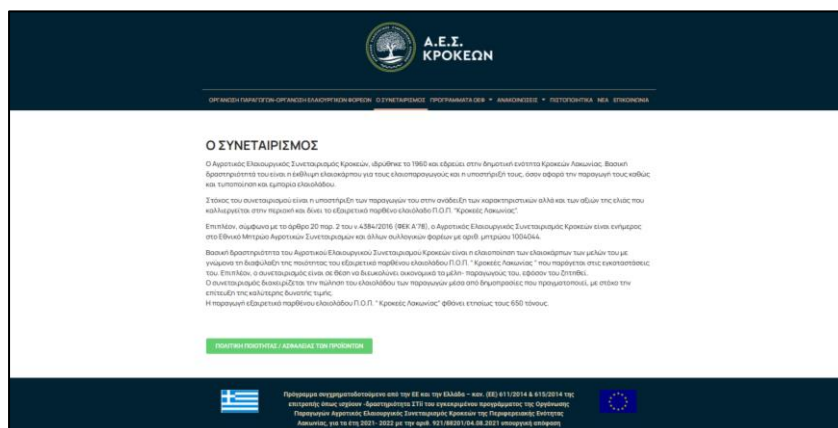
Α.Ε.Σ.
ΚΡΟΚΕΩΝ

ΟΡΓΑΝΩΣΗ ΠΑΡΑΓΩΓΩΝ-ΟΡΓΑΝΩΣΗ ΕΛΑΙΟΥΡΓΙΚΩΝ ΦΟΡΕΩΝ   Ο ΣΥΝΕΤΑΙΡΙΣΜΟΣ   ΠΡΟΓΡΑΜΜΑΤΑ ΟΕΦ ▾   ΑΝΑΚΟΙΝΩΣΕΙΣ ▾   ΠΙΣΤΟΠΟΙΗΤΙΚΑ   ΝΕΑ   ΕΠΙΚΟΙΝΩΝΙΑ

Ο ΣΥΝΕΤΑΙΡΙΣΜΟΣ

Ο Αγροτικός Ελαιουργικός Συνεταιρισμός Κροκεών, ιδρύθηκε το 1960 και εδρεύει στην δημοτική ενότητα Κροκεών Λακωνίας. Βασική δραστηριότητά του είναι η έκθλιψη ελαιοκάρπου για τους ελαιοπαραγωγούς και η υποστήριξη τους, όσον αφορά την παραγωγή τους καθώς και τυποποίηση και εμπορία ελαιολάδου.

Στόχος του συνεταιρισμού είναι η υποστήριξη των παραγωγών του στην ανάδειξη των χαρακτηριστικών αλλά και των αξιών της ελιάς που καλλιεργείται στην περιοχή και δίνει το εξαιρετικά παρθένο ελαιόλαδο Π.Ο.Π. "Κροκεές Λακωνίας".

Επιπλέον, σύμφωνα με το άρθρο 20 παρ. 2 του ν.4384/2016 (ΦΕΚ Α'78), ο Αγροτικός Ελαιουργικός Συνεταιρισμός Κροκεών είναι ενήμερος στο Εθνικό Μητρώο Αγροτικών Συνεταιρισμών και άλλων συλλογικών φορέων με αριθ. μητρώου 1004044.

Βασική δραστηριότητα του Αγροτικού Ελαιουργικού Συνεταιρισμού Κροκεών είναι η ελαιοποίηση των ελαιοκάρπων των μελών του με γνώμονα τη διαφύλαξη της ποιότητας του εξαιρετικά παρθένου ελαιολάδου Π.Ο.Π. " Κροκεές Λακωνίας " που παράγεται στις εγκαταστάσεις του. Επιπλέον, ο συνεταιρισμός είναι σε θέση να διευκολύνει οικονομικά το μέλη- παραγωγούς του, εφόσον του ζητηθεί.
Ο συνεταιρισμός διακειρίζεται την πώληση του ελαιολάδου των παραγωγών μέσα από δημοπρασίες που πραγματοποιεί, με στόχο την επίτευξη της καλύτερης δυνατής τιμής.
Η παραγωγή εξαιρετικά παρθένου ελαιολάδου Π.Ο.Π. " Κροκεές Λακωνίας" φθάνει ετησίως τους 650 τόνους.

ΠΟΛΙΤΙΚΗ ΠΟΙΟΤΗΤΑΣ / ΑΣΦΑΛΕΙΑΣ ΤΩΝ ΠΡΟΪΟΝΤΩΝ

Πρόγραμμα συγχρηματοδοτούμενο από την ΕΕ και την Ελλάδα – καν. (ΕΕ) 611/2014 & 615/2014 της επιτροπής όπως ισχύουν -δραστηριότητα ΣΤΙ του εγκεκριμένου προγράμματος της Οργάνωσης Παραγωγών Αγροτικός Ελαιουργικός Συνεταιρισμός Κροκεών της Περιφερειακής Ενότητας Λακωνίας, για τα έτη 2021- 2022 με την αριθ. 921/88201/04.08.2021 υπουργική απόφαση